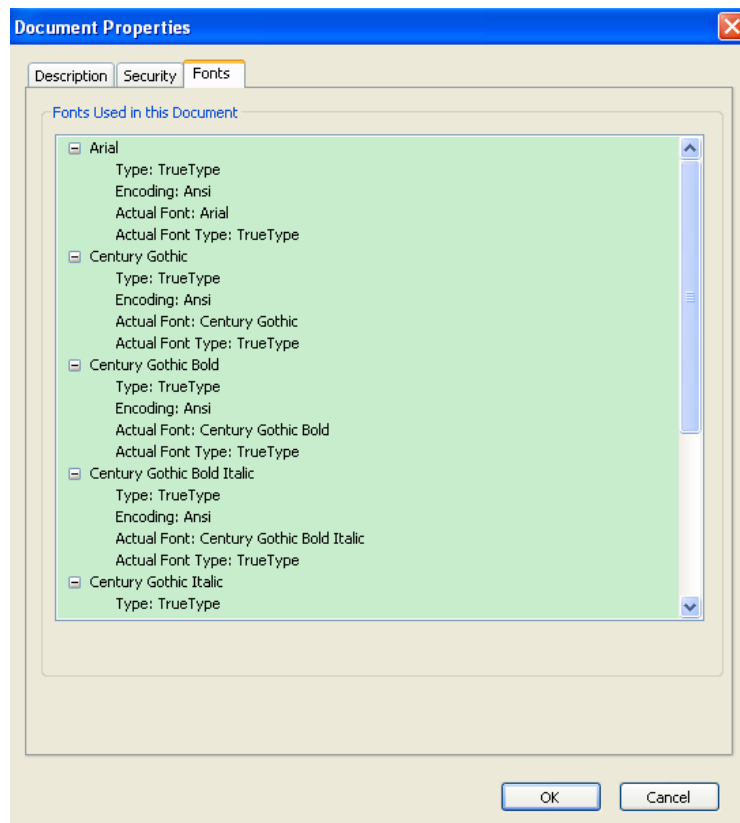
Document Properties

Description | Security | Fonts

Fonts Used in this Document

Arial
Type: TrueType
Encoding: Ansi
Actual Font: Arial
Actual Font Type: TrueType

Century Gothic
Type: TrueType
Encoding: Ansi
Actual Font: Century Gothic
Actual Font Type: TrueType

Century Gothic Bold
Type: TrueType
Encoding: Ansi
Actual Font: Century Gothic Bold
Actual Font Type: TrueType

Century Gothic Bold Italic
Type: TrueType
Encoding: Ansi
Actual Font: Century Gothic Bold Italic
Actual Font Type: TrueType

Century Gothic Italic
Type: TrueType

OK
Cancel